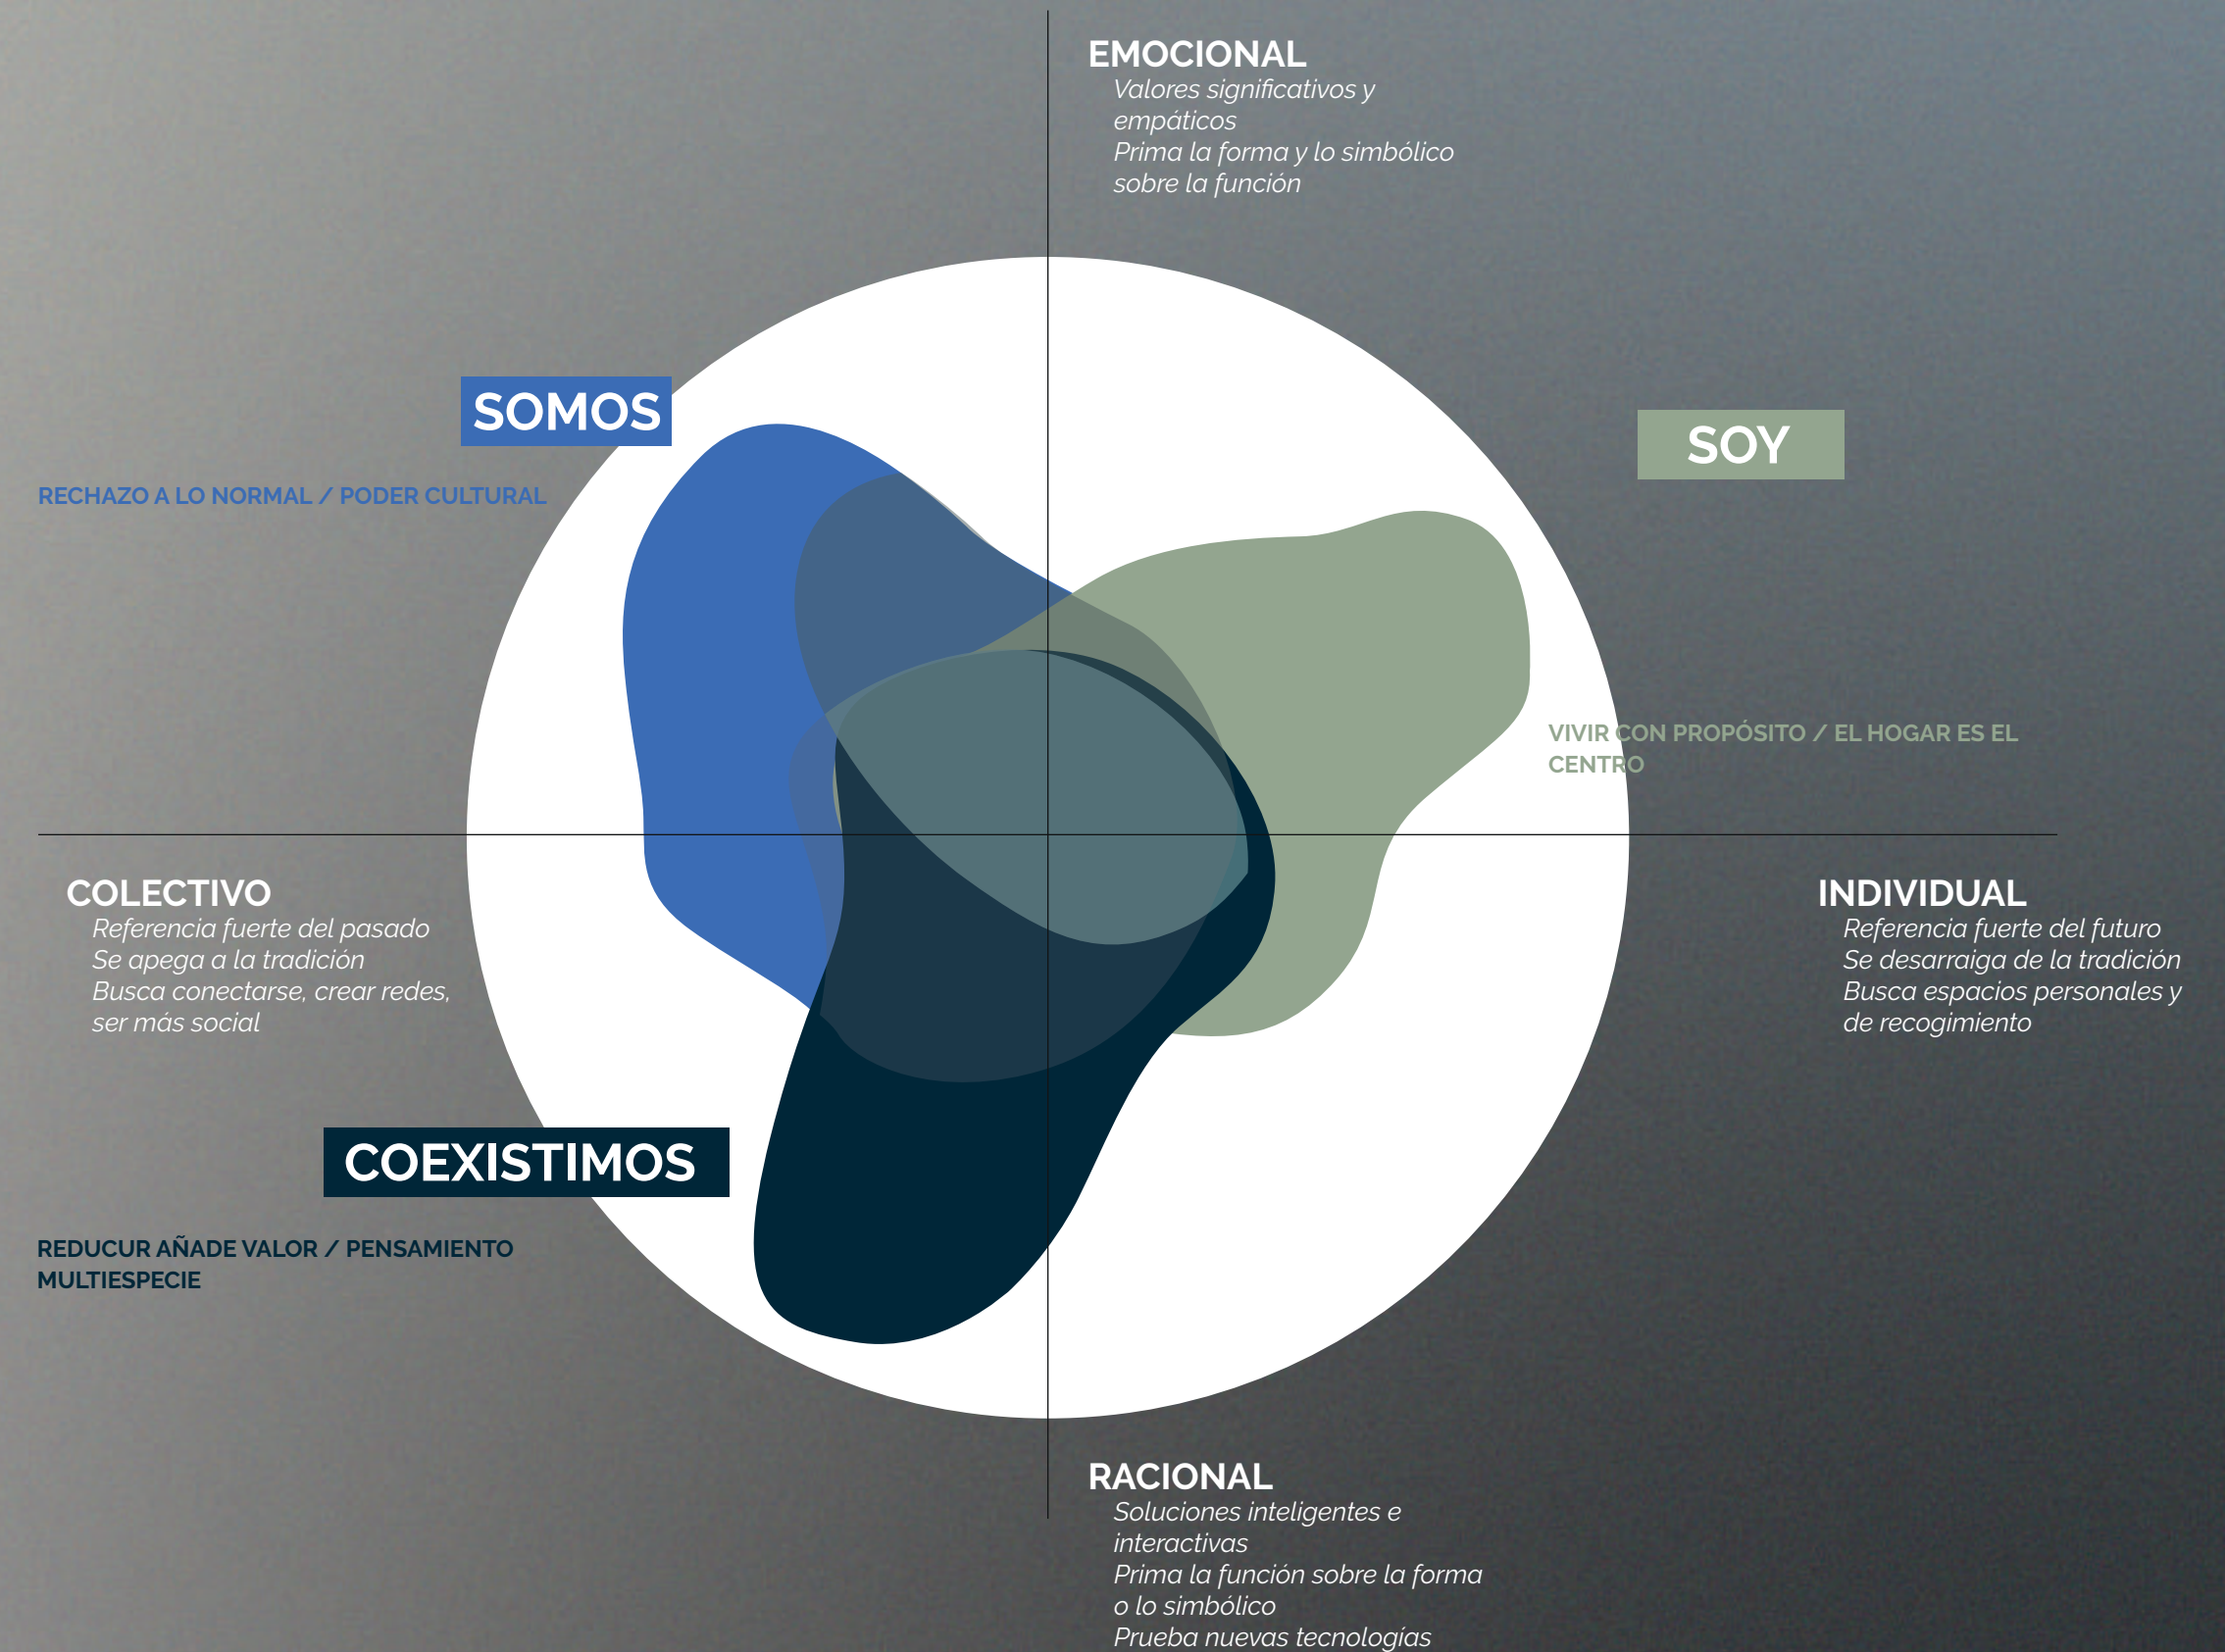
EMOCIONAL
Valores significativos y empáticos
Prima la forma y lo simbólico sobre la función

SOMOS

RECHAZO A LO NORMAL / PODER CULTURAL

SOY

VIVIR CON PROPÓSITO / EL HOGAR ES EL CENTRO

COLECTIVO
Referencia fuerte del pasado
Se apega a la tradición
Busca conectarse, crear redes, ser más social

INDIVIDUAL
Referencia fuerte del futuro
Se desarraiga de la tradición
Busca espacios personales y de recogimiento

COEXISTIMOS

REDUCUR AÑADE VALOR / PENSAMIENTO MULTIESPECIE

RACIONAL
Soluciones inteligentes e interactivas
Prima la función sobre la forma o lo simbólico
Prueba nuevas tecnologías